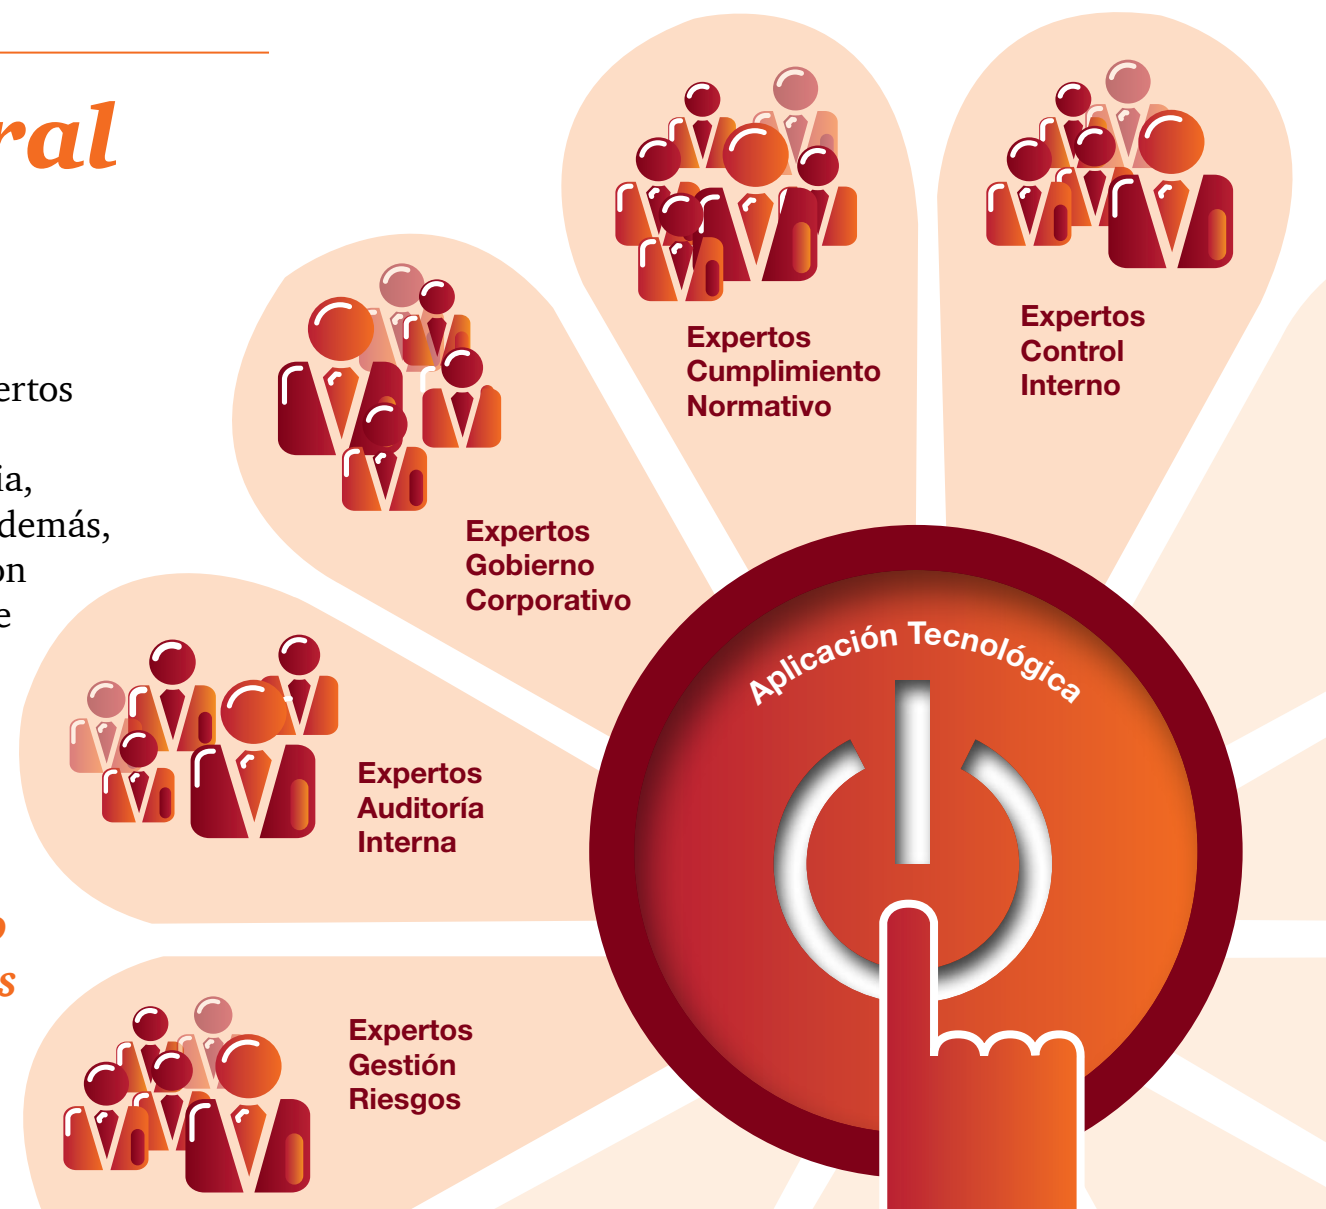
ral

ertos

ia,
demás,
on
e

o
s

Expertos Cumplimiento Normativo

Expertos Control Interno

Expertos Gobierno Corporativo

Expertos Auditoría Interna

Expertos Gestión Riesgos

Aplicación Tecnológica